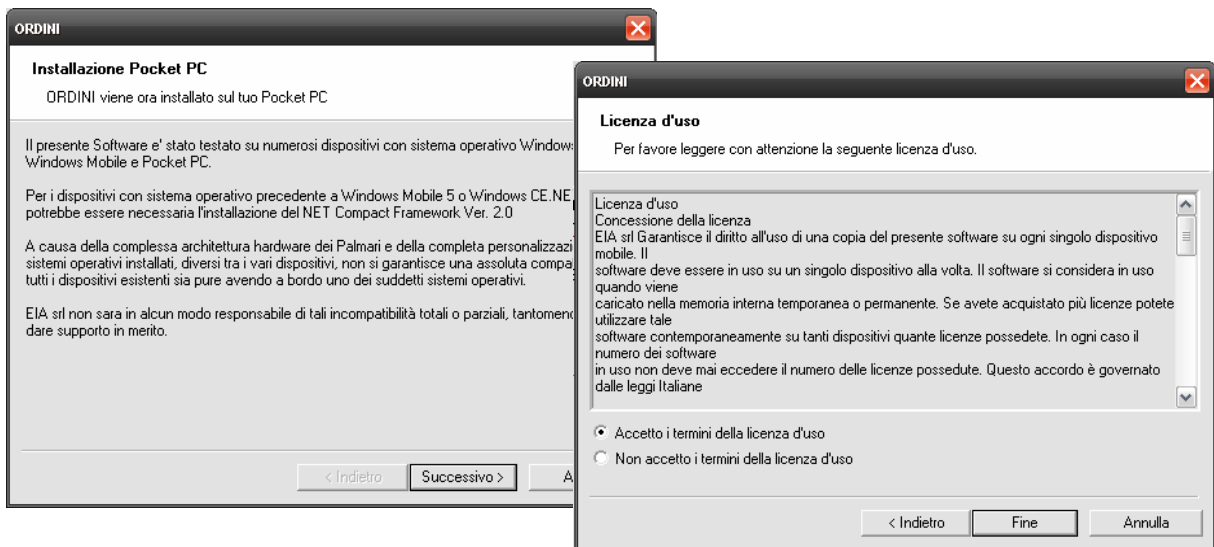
ORDINI

Installazione Pocket PC

ORDINI viene ora installato sul tuo Pocket PC

Il presente Software e' stato testato su numerosi dispositivi con sistema operativo Windows Windows Mobile e Pocket PC.

Per i dispositivi con sistema operativo precedente a Windows Mobile 5 o Windows CE.NE potrebbe essere necessaria l'installazione del NET Compact Framework Ver. 2.0

A causa della complessa architettura hardware dei Palmari e della completa personalizzazi sistemi operativi installati, diversi tra i vari dispositivi, non si garantisce una assoluta compa tutti i dispositivi esistenti sia pure avendo a bordo uno dei suddetti sistemi operativi.

EIA srl non sara in alcun modo responsabile di tali incompatibilità totali o parziali, tantomen dare supporto in merito.

< Indietro Successivo > A

ORDINI

Licenza d'uso

Per favore leggere con attenzione la seguente licenza d'uso.

Licenza d'uso
Concessione della licenza
EIA srl Garantisce il diritto all'uso di una copia del presente software su ogni singolo dispositivo mobile. Il
software deve essere in uso su un singolo dispositivo alla volta. Il software si considera in uso quando viene
caricato nella memoria interna temporanea o permanente. Se avete acquistato più licenze potete utilizzare tale
software contemporaneamente su tanti dispositivi quante licenze possedete. In ogni caso il numero dei software
in uso non deve mai eccedere il numero delle licenze possedute. Questo accordo è governato dalle leggi Italiane

Accetto i termini della licenza d'uso
Non accetto i termini della licenza d'uso

< Indietro Fine Annulla